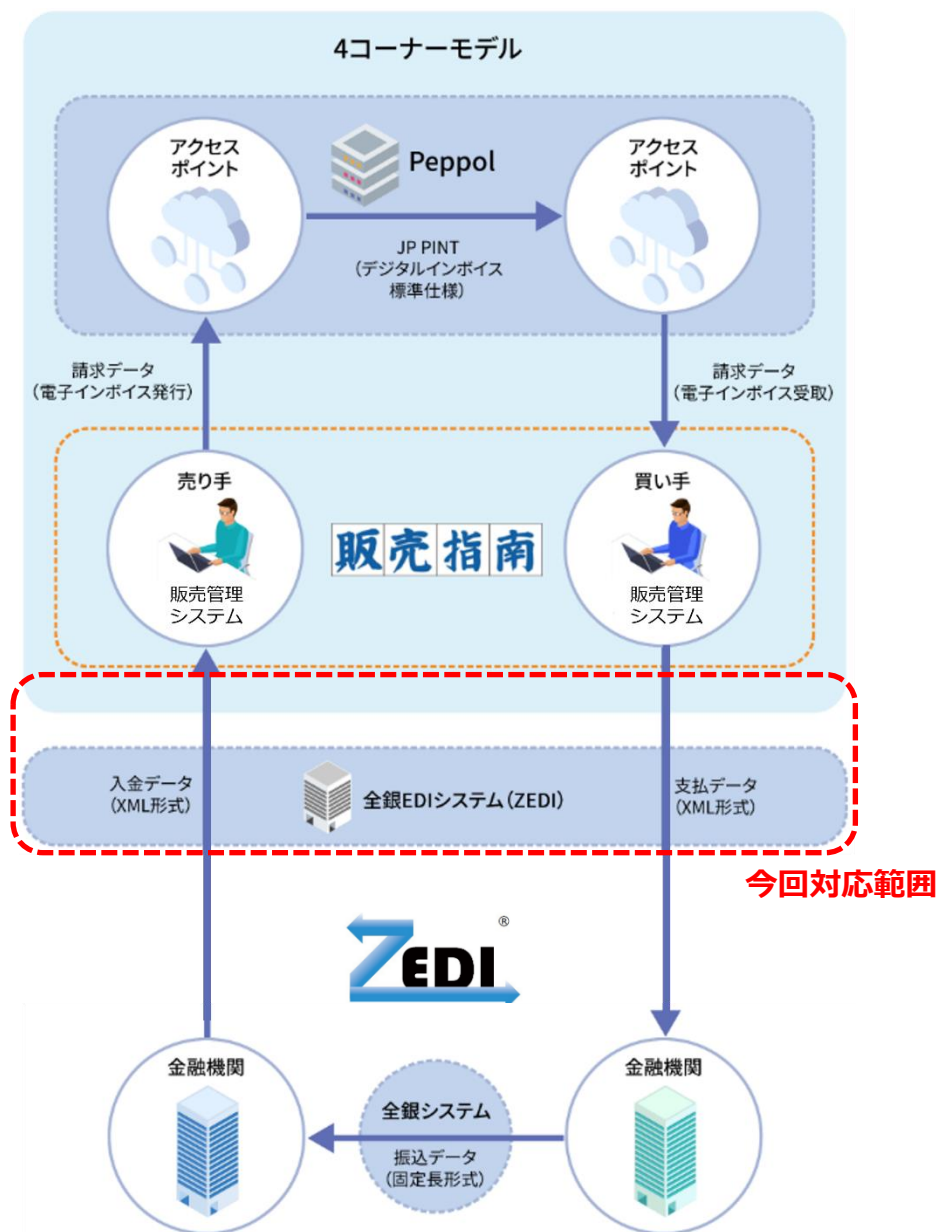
4コーナーモデル

アクセスポイント

Peppol

アクセスポイント

JP PINT
(デジタルインボイス標準仕様)

請求データ
(電子インボイス発行)

請求データ
(電子インボイス受取)

売り手

販売管理システム

販売指南

買い手

販売管理システム

入金データ
(XML形式)

全銀EDIシステム(ZEDI)

支払データ
(XML形式)

今回対応範囲

ZEDI®

金融機関

全銀システム

振込データ
(固定長形式)

金融機関